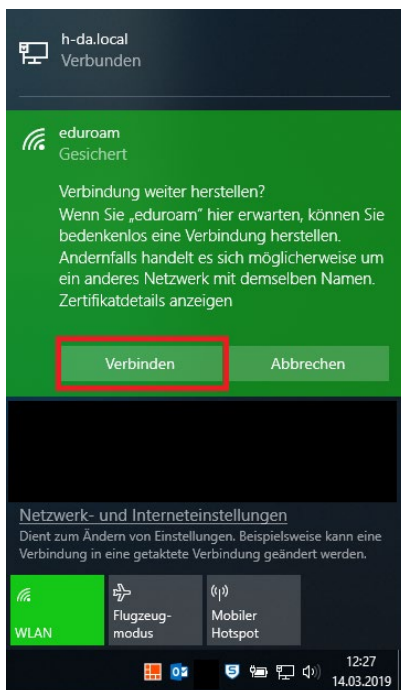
h-da.local
Verbunden

eduroam
Gesichert

Verbindung weiter herstellen?
Wenn Sie „eduroam" hier erwarten, können Sie bedenkenlos eine Verbindung herstellen. Andernfalls handelt es sich möglicherweise um ein anderes Netzwerk mit demselben Namen.
Zertifikatdetails anzeigen

Verbinden
Abbrechen

Netzwerk- und Interneteinstellungen
Dient zum Ändern von Einstellungen. Beispielsweise kann eine Verbindung in eine getaktete Verbindung geändert werden.

WLAN
Flugzeugmodus
Mobiler Hotspot

12:27
14.03.2019